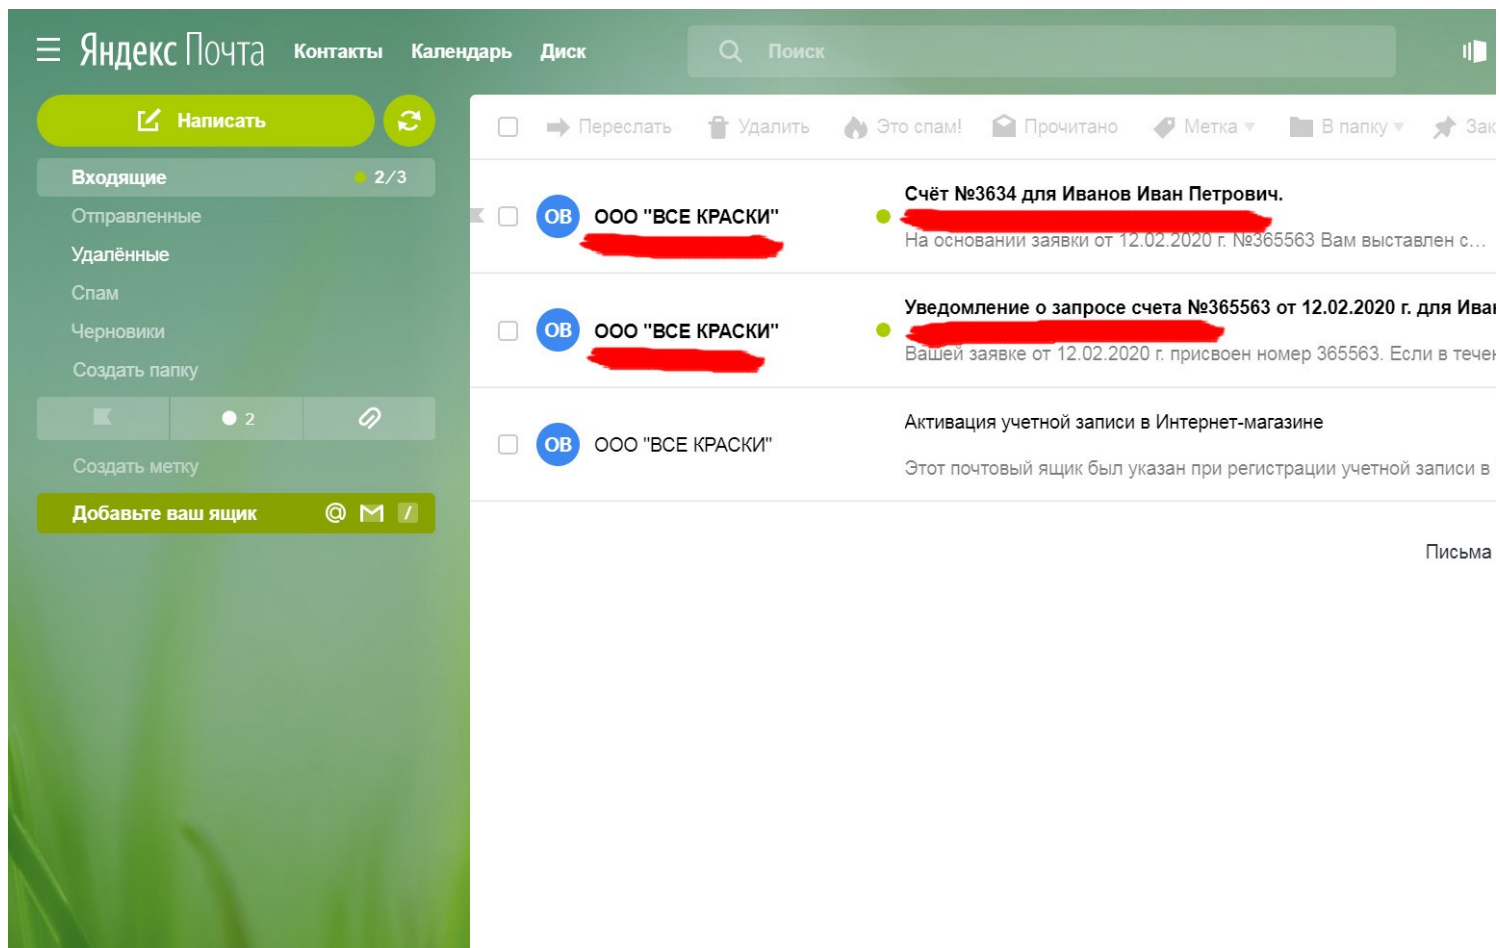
Яндекс Почта Контакты Календарь Диск

Поиск

Написать

Входящие 2/3
Отправленные
Удалённые
Спам
Черновики
Создать папку

2

Создать метку

Добавьте ваш ящик

Переслать Удалить Это спам! Прочитано Метка В папку Зак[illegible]

ОВ ООО "ВСЕ КРАСКИ"
Счёт №3634 для Иванов Иван Петрович.
На основании заявки от 12.02.2020 г. №365563 Вам выставлен с...

ОВ ООО "ВСЕ КРАСКИ"
Уведомление о запросе счета №365563 от 12.02.2020 г. для Ива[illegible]
Вашей заявке от 12.02.2020 г. присвоен номер 365563. Если в тече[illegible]

ОВ ООО "ВСЕ КРАСКИ"
Активация учетной записи в Интернет-магазине
Этот почтовый ящик был указан при регистрации учетной записи в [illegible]

Письма